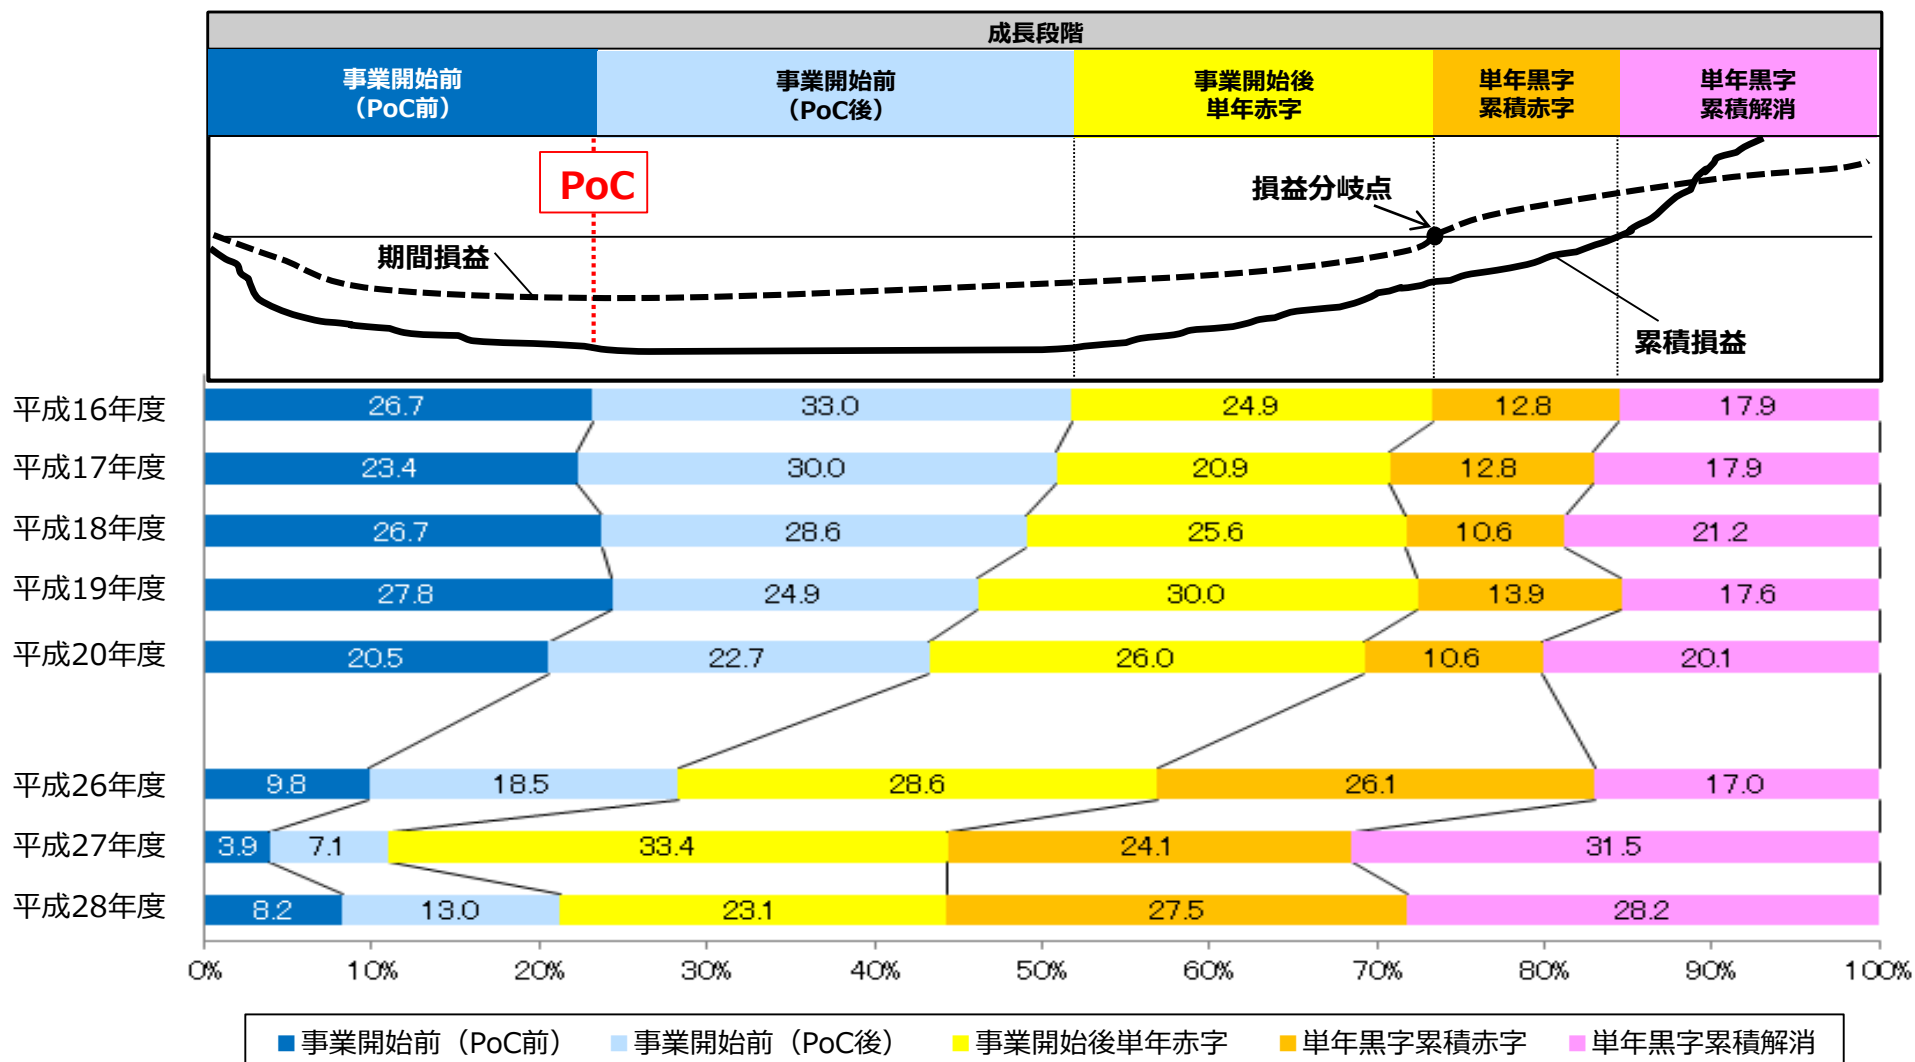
成長段階

| 事業開始前（PoC前） | 事業開始前（PoC後） | 事業開始後 単年赤字 | 単年黒字 累積赤字 | 単年黒字 累積解消 |
|---|---|---|---|---|

PoC

損益分岐点

期間損益

累積損益

| | 事業開始前（PoC前） | 事業開始前（PoC後） | 事業開始後単年赤字 | 単年黒字累積赤字 | 単年黒字累積解消 |
|---|---|---|---|---|---|
| 平成16年度 | 26.7 | 33.0 | 24.9 | 12.8 | 17.9 |
| 平成17年度 | 23.4 | 30.0 | 20.9 | 12.8 | 17.9 |
| 平成18年度 | 26.7 | 28.6 | 25.6 | 10.6 | 21.2 |
| 平成19年度 | 27.8 | 24.9 | 30.0 | 13.9 | 17.6 |
| 平成20年度 | 20.5 | 22.7 | 26.0 | 10.6 | 20.1 |
| 平成26年度 | 9.8 | 18.5 | 28.6 | 26.1 | 17.0 |
| 平成27年度 | 3.9 | 7.1 | 33.4 | 24.1 | 31.5 |
| 平成28年度 | 8.2 | 13.0 | 23.1 | 27.5 | 28.2 |

0% 10% 20% 30% 40% 50% 60% 70% 80% 90% 100%

事業開始前（PoC前） 事業開始前（PoC後） 事業開始後単年赤字 単年黒字累積赤字 単年黒字累積解消